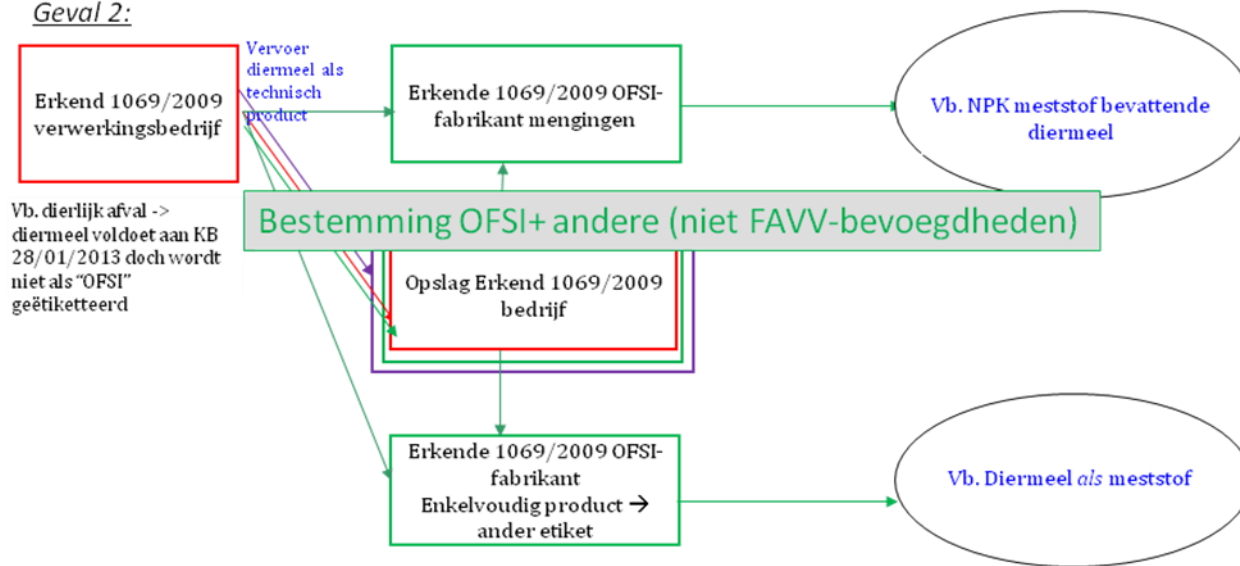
Geval 2:

Erkend 1069/2009 verwerkingsbedrijf

Vervoer diermeel als technisch product

Erkende 1069/2009 OFSI-fabrikant mengingen

Vb. NPK meststof bevattende diermeel

Vb. dierlijk afval -> diermeel voldoet aan KB 28/01/2013 doch wordt niet als "OFSI" geëtiketteerd

Bestemming OFSI+ andere (niet FAVV-bevoegdheden)

Opslag Erkend 1069/2009 bedrijf

Erkende 1069/2009 OFSI-fabrikant Enkelvoudig product → ander etiket

Vb. Diermeel *als* meststof